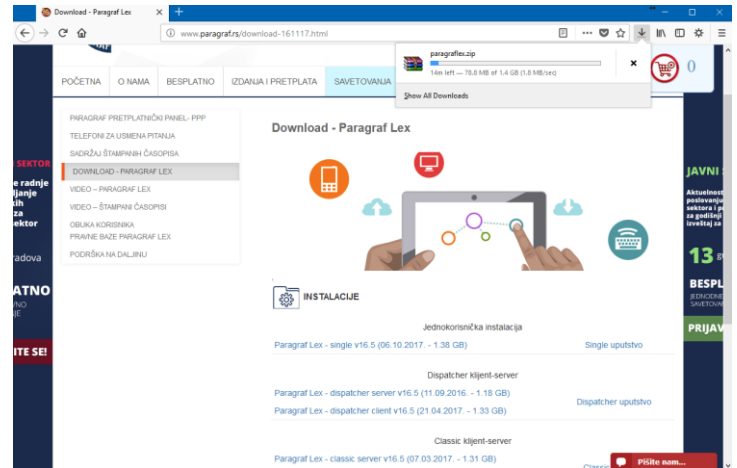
Download - Paragraf Lex ×   +

www.paragraf.rs/download-161117.html

paragraflex.zip
14m left — 78.8 MB of 1.4 GB (1.8 MB/sec)
Show All Downloads

0

POČETNA   O NAMA   BESPLATNO   IZDANJA I PRETPLATA   SAVETOVANJA

PARAGRAF PRETPLATNIČKI PANEL- PPP
TELEFONI ZA USMENA PITANJA
SADRŽAJ ŠTAMPANIH ČASOPISA
DOWNLOAD - PARAGRAF LEX
VIDEO – PARAGRAF LEX
VIDEO – ŠTAMPANI ČASOPISI
OBUKA KORISNIKA PRAVNE BAZE PARAGRAF LEX
PODRŠKA NA DALJINU

SEKTOR
e radnje
ljanje
kih
za
ektor
radova
ATNO
NO
JE
ITE SE!

Download - Paragraf Lex

INSTALACIJE

Jednokorisnička instalacija
Paragraf Lex - single v16.5 (06.10.2017. - 1.38 GB)   Single uputstvo

Dispatcher klijent-server
Paragraf Lex - dispatcher server v16.5 (11.09.2016. - 1.18 GB)
Paragraf Lex - dispatcher client v16.5 (21.04.2017. - 1.33 GB)   Dispatcher uputstvo

Classic klijent-server
Paragraf Lex - classic server v16.5 (07.03.2017. - 1.31 GB)   Classi

JAVNI S
Aktuelnost
poslovanju
sektora i p
za godišnji
izveštaj za
13
BESPL
JEDNODNE
SAVETOVAN
PRIJAV

Pišite nam...